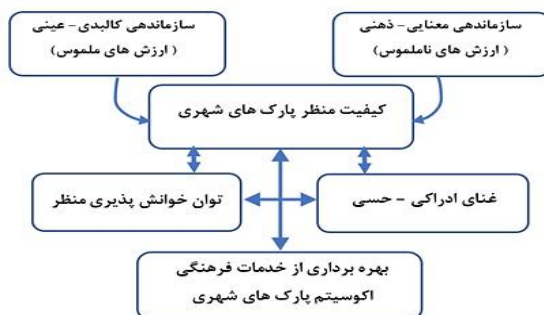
سازماندهی معنایی- ذهنی
( ارزش های ناملموس)

سازماندهی کالبدی- عینی
( ارزش های ملموس)

کیفیت منظر پارک های شهری

غنای ادراکی - حسی

توان خوانش پذیری منظر

بهره برداری از خدمات فرهنگی
اکوسیتم پارک های شهری